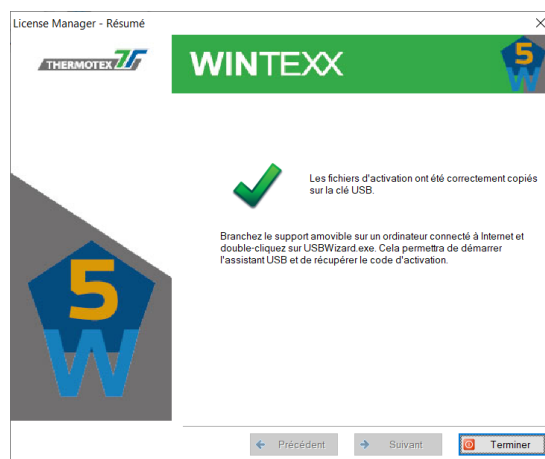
License Manager - Résumé

X

THERMOTEX

WINTEXX

5
W

Les fichiers d'activation ont été correctement copiés sur la clé USB.

Branchez le support amovible sur un ordinateur connecté à Internet et double-cliquez sur USBWizard.exe. Cela permettra de démarrer l'assistant USB et de récupérer le code d'activation.

5
W

Précédent

Suivant

Terminer